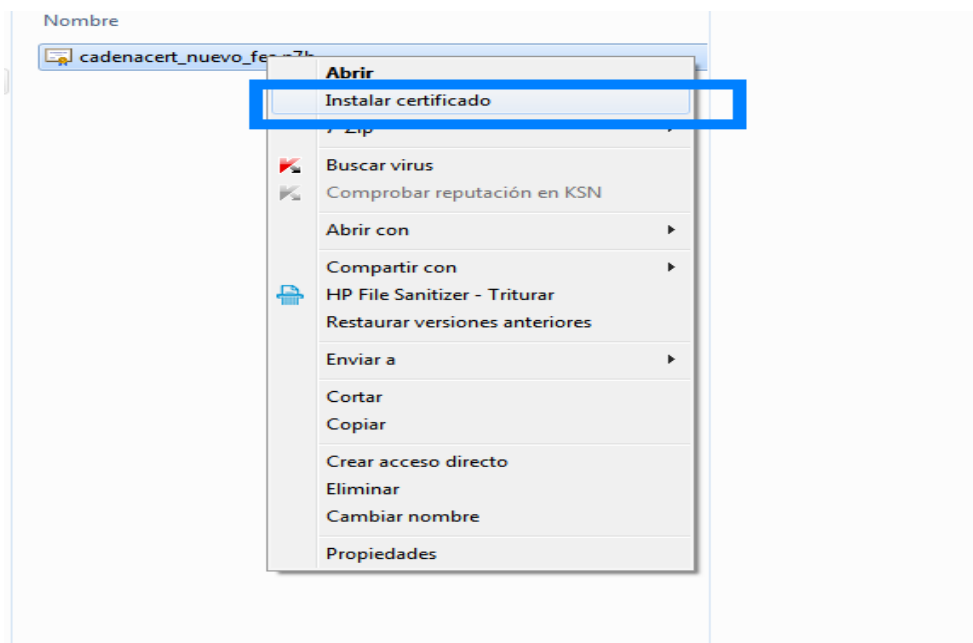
Nombre

cadenacert_nuevo_fe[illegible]

Abrir
Instalar certificado
7-Zip
Buscar virus
Comprobar reputación en KSN
Abrir con
Compartir con
HP File Sanitizer - Triturar
Restaurar versiones anteriores
Enviar a
Cortar
Copiar
Crear acceso directo
Eliminar
Cambiar nombre
Propiedades